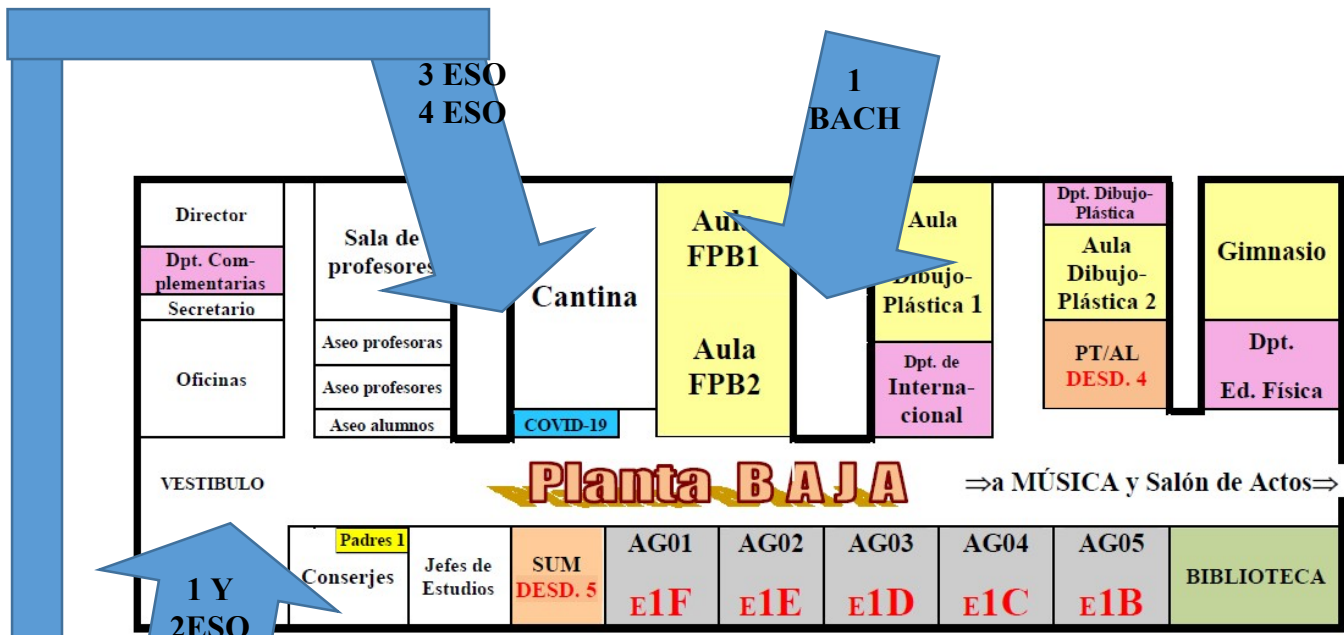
3 ESO
4 ESO

1
BACH

Director

Dpt. Complementarias

Secretario

Oficinas

Sala de profesores

Aseo profesoras

Aseo profesores

Aseo alumnos

Cantina

COVID-19

Aula FPB1

Aula FPB2

Aula Dibujo-Plástica 1

Dpt. de Internacional

Dpt. Dibujo-Plástica

Aula Dibujo-Plástica 2

PT/AL
DESD. 4

Gimnasio

Dpt.
Ed. Física

VESTIBULO

Planta BAJA

⇒a MÚSICA y Salón de Actos⇒

Padres 1

Conserjes

Jefes de Estudios

SUM
DESD. 5

AG01
E1F

AG02
E1E

AG03
E1D

AG04
E1C

AG05
E1B

BIBLIOTECA

1 Y
2ESO